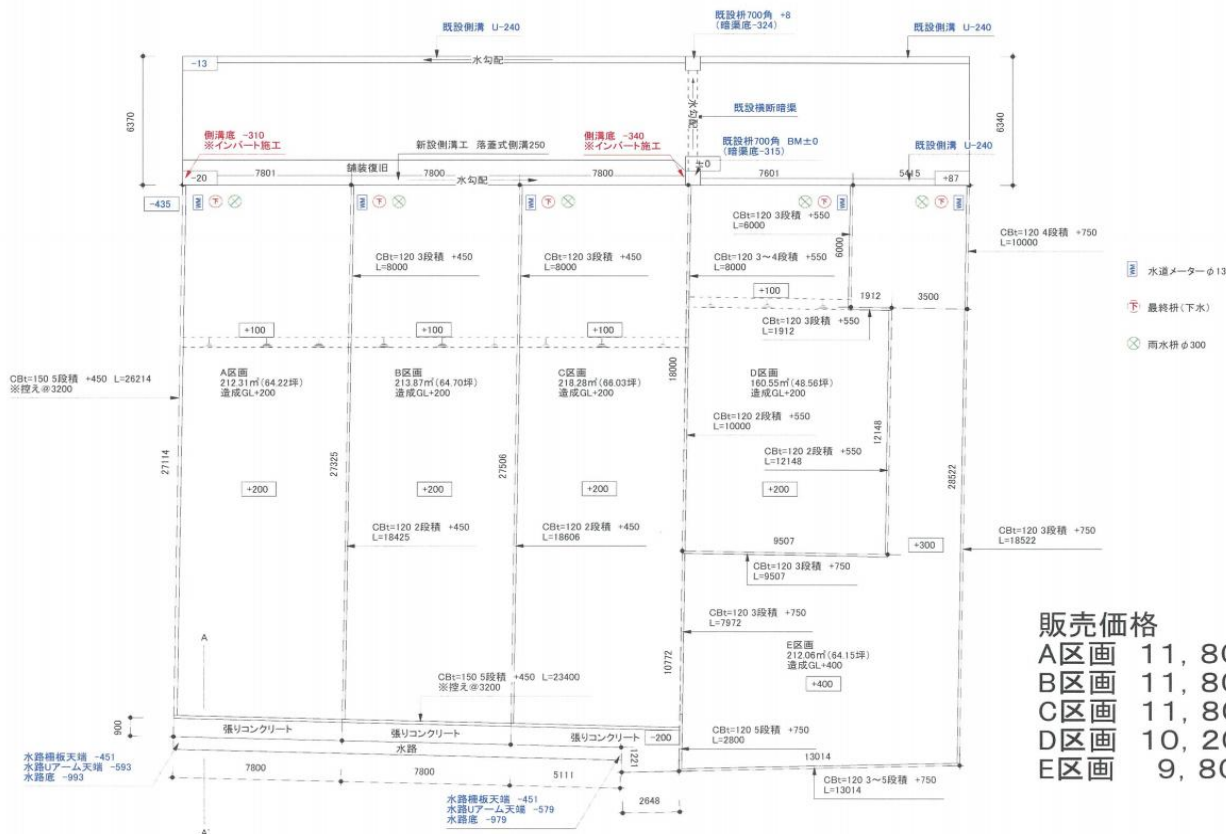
既設側溝 U-240
既設桝700角 +8
(暗渠底-324)
既設側溝 U-240

-13
水勾配
6370
6340
水勾配
既設横断暗渠

側溝底 -310
※インバート施工
新設側溝工 落蓋式側溝250
側溝底 -340
※インバート施工
既設桝700角 BM±0
(暗渠底-315)
既設側溝 U-240

舗装復旧
-20
7801
7800
水勾配
7800
±0
7601
5415
+87
-435

CBt=120 3段積 +550
L=6000
6000
CBt=120 4段積 +750
L=10000

CBt=120 3段積 +450
L=8000
CBt=120 3段積 +450
L=8000
CBt=120 3～4段積 +550
L=8000

水道メーターφ13
最終桝(下水)
雨水桝φ300

+100
1912
3500
CBt=120 3段積 +550
L=1912

+100
+100
+100

CBt=150 5段積 +450 L=26214
※控え@3200

A区画
212.31㎡(64.22坪)
造成GL+200
B区画
213.87㎡(64.70坪)
造成GL+200
C区画
218.28㎡(66.03坪)
造成GL+200
18000
D区画
160.55㎡(48.56坪)
造成GL+200

CBt=120 2段積 +550
L=10000
12148
27114
27325
27506
CBt=120 2段積 +550
L=12148
28522

+200
+200
+200
+200

CBt=120 2段積 +450
L=18425
CBt=120 2段積 +450
L=18606
9507
+300
CBt=120 3段積 +750
L=18522

CBt=120 3段積 +750
L=9507

CBt=120 3段積 +750
L=7972

販売価格
A区画 11，80
B区画 11，80
C区画 11，80
D区画 10，20
E区画 9，80

E区画
212.06㎡(64.15坪)
造成GL+400
A
10772
+400
CBt=150 5段積 +450 L=23400
※控え@3200

900
張りコンクリート
張りコンクリート
張りコンクリート
-200
CBt=120 5段積 +750
L=2800
水路
1221
13014
水路柵板天端 -451
水路Uアーム天端 -593
水路底 -993
7800
7800
5111
CBt=120 3～5段積 +750
L=13014
2648
水路柵板天端 -451
水路Uアーム天端 -579
水路底 -979
A